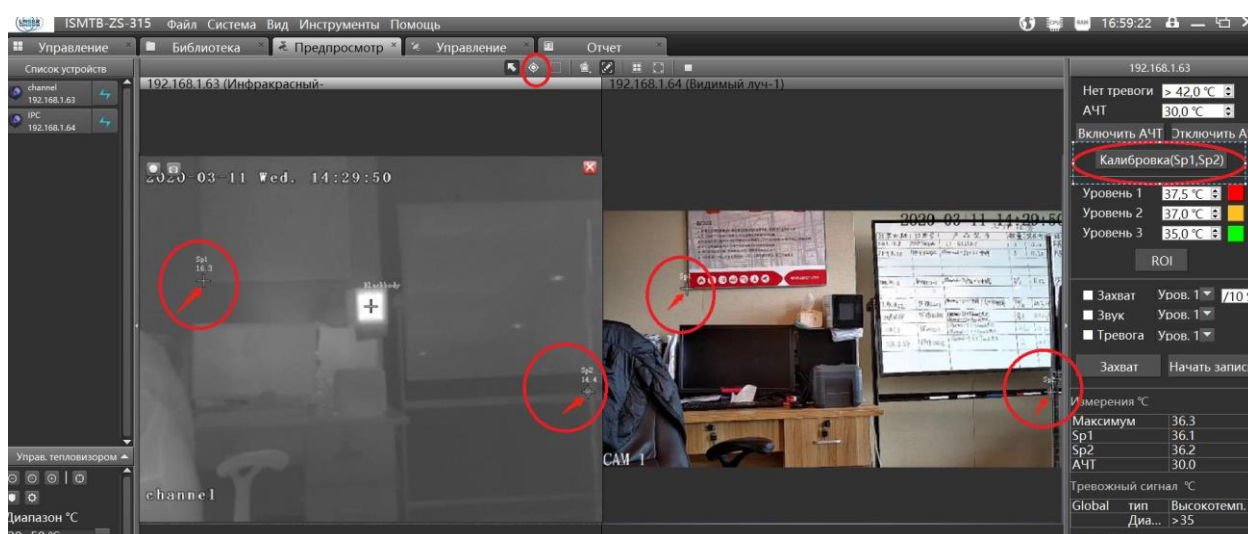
ISMTB-ZS-315 Файл Система Вид Инструменты Помощь

16:59:22

Управление Библиотека Предпросмотр Управление Отчет

Список устройств

channel 192.168.1.63

IPC 192.168.1.64

192.168.1.63 (Инфракрасный-

192.168.1.64 (Видимый луч-1)

2020-03-11 Wed. 14:29:50

Sp1 16.3

Blackbody

Sp2 14.4

channel

2020-03-11 14:29:5

Sp

Sp2

CAM 1

192.168.1.63

Нет тревоги > 42,0 °C

АЧТ 30,0 °C

Включить АЧТ Отключить А

Калибровка(Sp1,Sp2)

Уровень 1 37,5 °C

Уровень 2 37,0 °C

Уровень 3 35,0 °C

ROI

Захват Уров. 1 /10

Звук Уров. 1

Тревога Уров. 1

Захват Начать запис

Измерения °C

| | |
|---|---|
| Максимум | 36.3 |
| Sp1 | 36.1 |
| Sp2 | 36.2 |
| АЧТ | 30.0 |

Тревожный сигнал °C

| Global | тип | Высокотемп. |
|---|---|---|
| | Диа... | >35 |

Управ. тепловизором

Диапазон °C